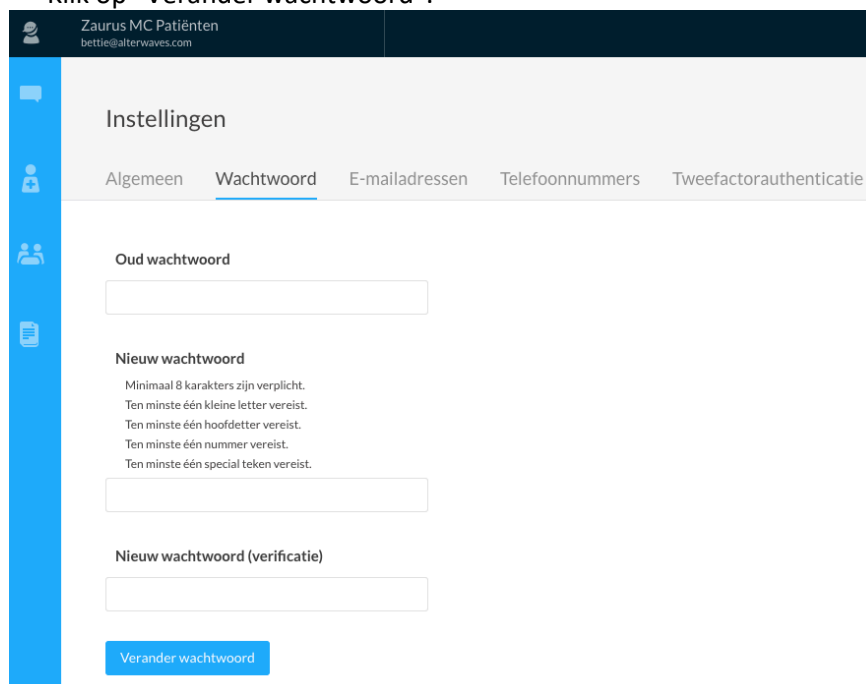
Klik op "Verander wachtwoord".

Zaurus MC Patiënten
bettie@alterwaves.com

Instellingen

Algemeen Wachtwoord E-mailadressen Telefoonnummers Tweefactorauthenticatie

Oud wachtwoord

Nieuw wachtwoord

Minimaal 8 karakters zijn verplicht.
Ten minste één kleine letter vereist.
Ten minste één hoofdetter vereist.
Ten minste één nummer vereist.
Ten minste één special teken vereist.

Nieuw wachtwoord (verificatie)

Verander wachtwoord